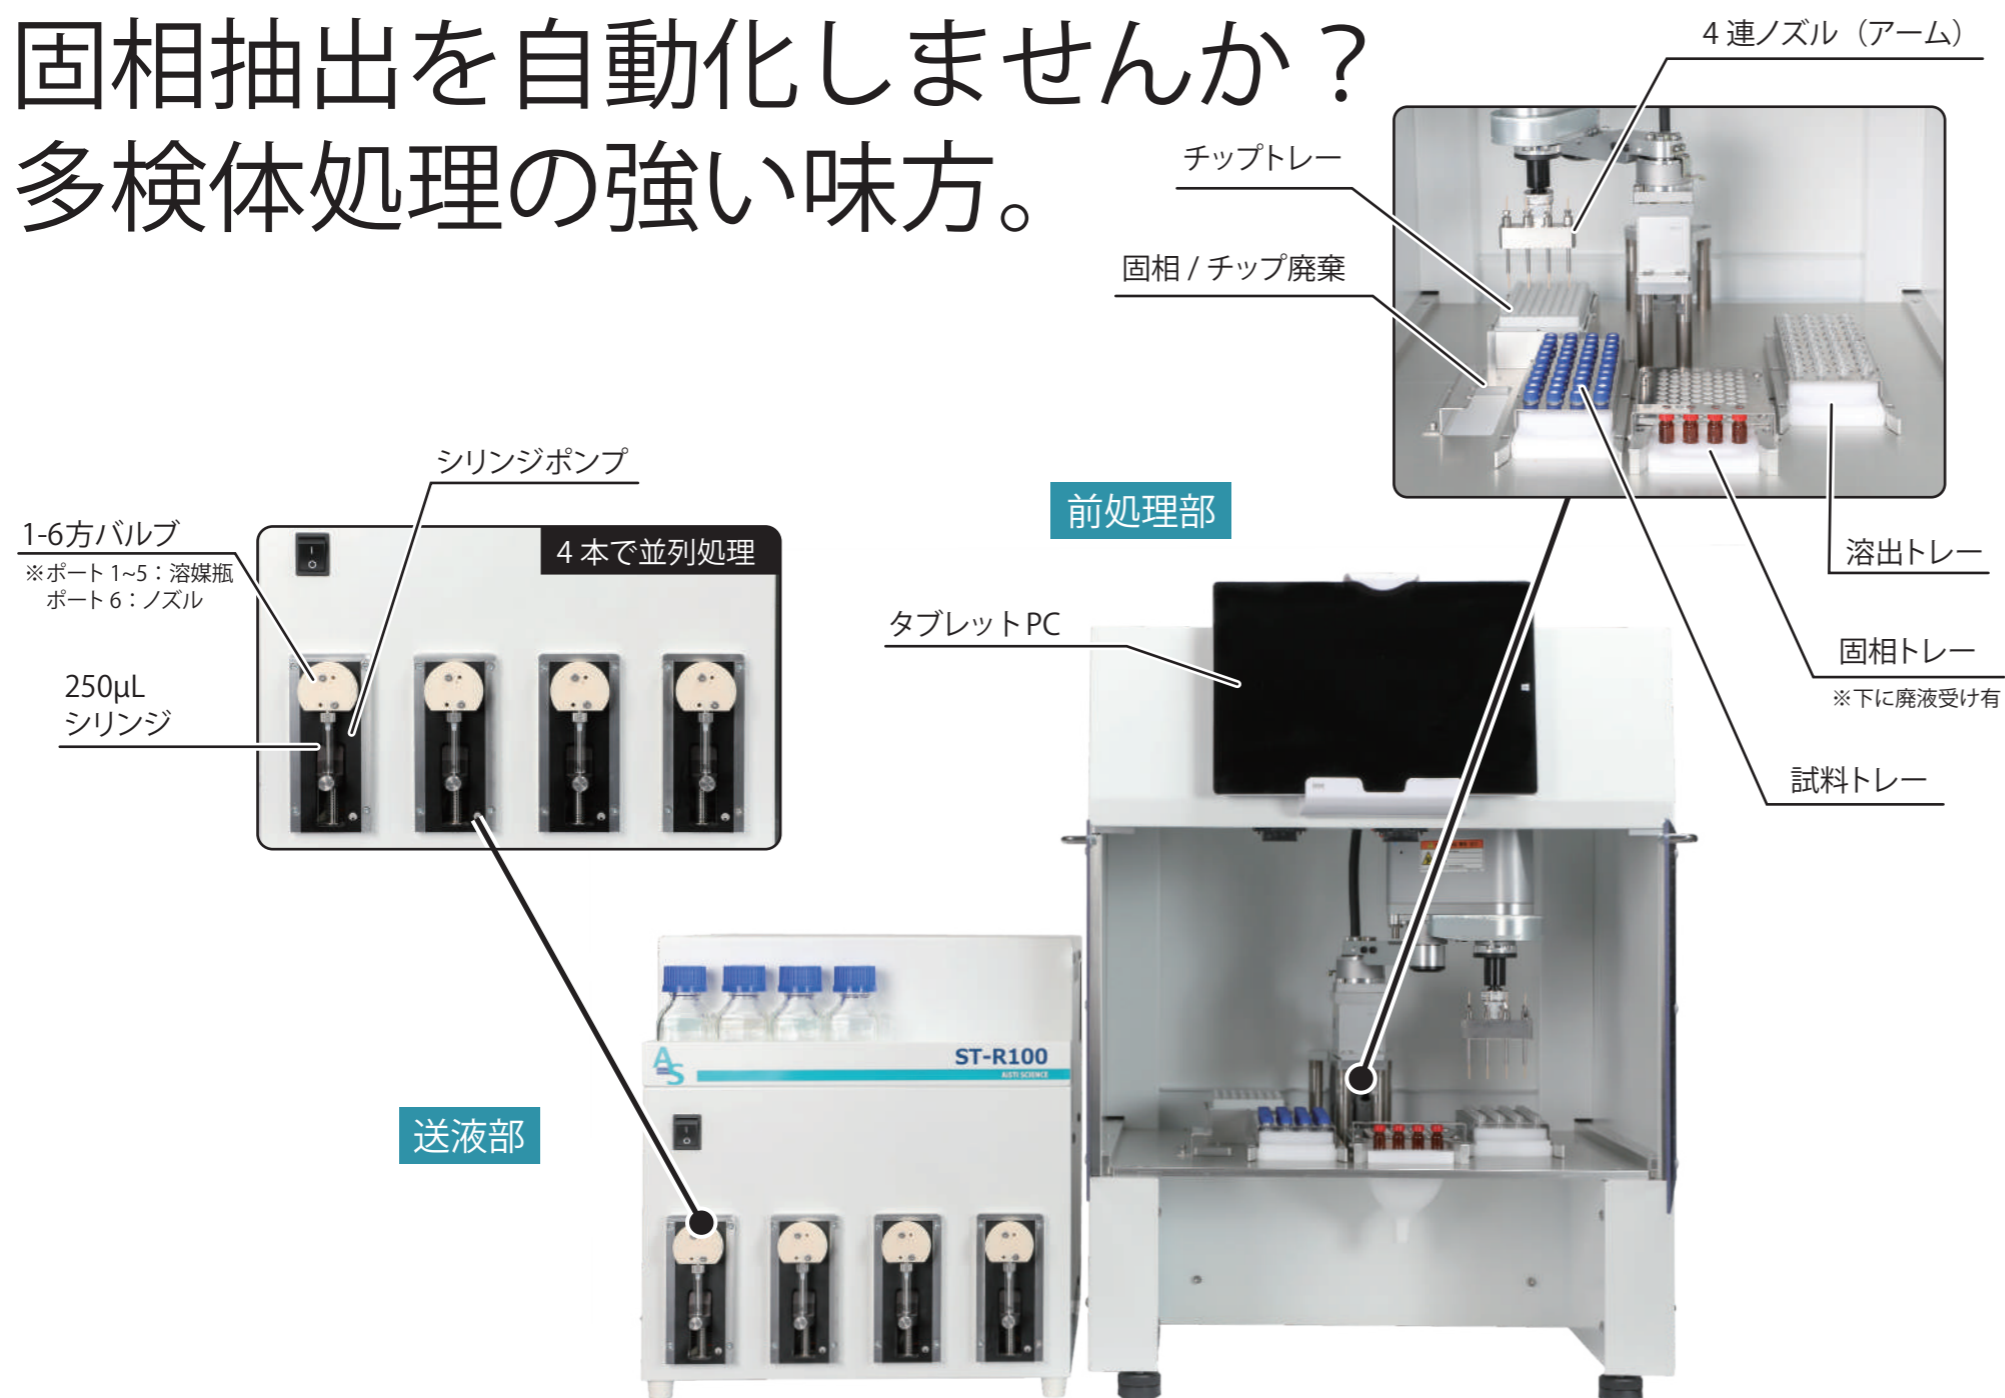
固相抽出を自動化しませんか？
多検体処理の強い味方。

4 連ノズル（アーム）

チップトレー

固相 / チップ廃棄

溶出トレー

固相トレー
※下に廃液受け有

試料トレー

前処理部

タブレット PC

シリンジポンプ

1-6方バルブ
※ポート 1~5：溶媒瓶
ポート 6：ノズル

4 本で並列処理

250μL
シリンジ

ST-R100

AS

送液部